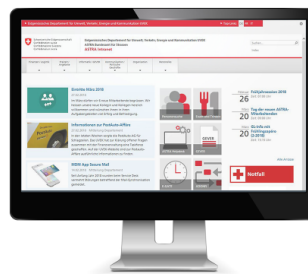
Eidgenössisches Departement für Umwelt, Verkehr, Energie und Kommunikation UVEK

Schweizerische Eidgenossenschaft
Confédération suisse
Confederazione Svizzera
Confederaziun svizra

Eidgenössisches Departement für Umwelt, Verkehr, Energie und Kommunikation UVEK
ASTRA Bundesamt für Strassen
ASTRA Intranet

Erstes Hike 2018

Informationen zur Produkte-Affiche

UVEK App Swiss Mail

26

20 Top der neuen ASTRA-Mitarbeitenden

20

Notfall